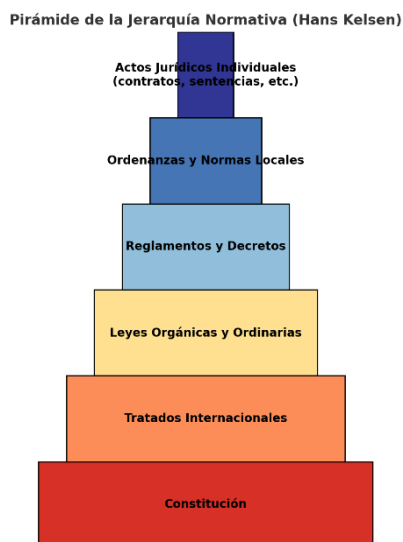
Pirámide de la Jerarquía Normativa (Hans Kelsen)

Actos Jurídicos Individuales
(contratos, sentencias, etc.)

Ordenanzas y Normas Locales

Reglamentos y Decretos

Leyes Orgánicas y Ordinarias

Tratados Internacionales

Constitución